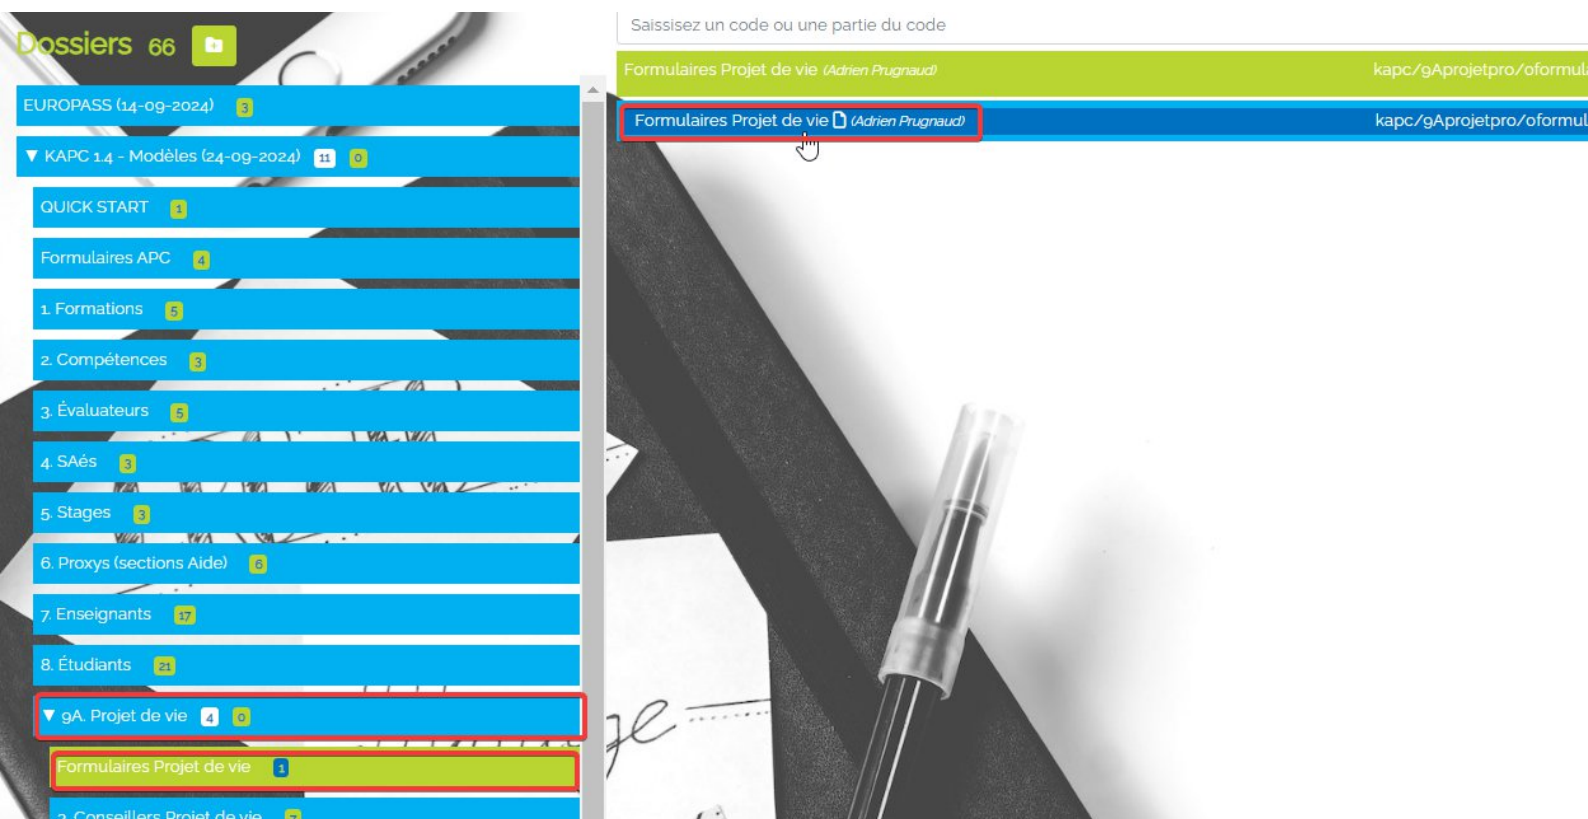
Dossiers 66

EUROPASS (14-09-2024) 3

▼ KAPC 1.4 - Modèles (24-09-2024) 11 0

QUICK START 1

Formulaires APC 4

1. Formations 5

2. Compétences 3

3. Évaluateurs 5

4. SAés 3

5. Stages 3

6. Proxys (sections Aide) 6

7. Enseignants 17

8. Étudiants 21

▼ 9A. Projet de vie 4 0

Formulaires Projet de vie 1

2. Conseillers Projet de vie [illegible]

Saisissez un code ou une partie du code

Formulaires Projet de vie (Adrien Prugnaud) kapc/9Aprojetpro/oformul

Formulaires Projet de vie (Adrien Prugnaud) kapc/9Aprojetpro/oformul